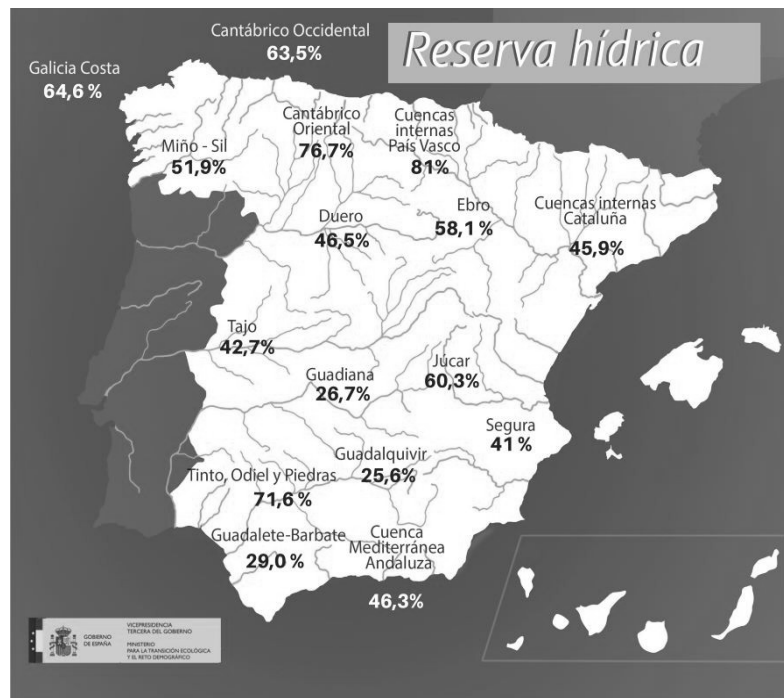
Reserva hídrica

Cantábrico Occidental
63,5%

Galicia Costa
64,6 %

Miño - Sil
51,9%

Cantábrico Oriental
76,7%

Cuencas internas País Vasco
81%

Ebro
58,1 %

Cuencas internas Cataluña
45,9%

Duero
46,5%

Tajo
42,7%

Guadiana
26,7%

Júcar
60,3%

Segura
41 %

Guadalquivir
25,6%

Tinto, Odiel y Piedras
71,6 %

Guadalete-Barbate
29,0 %

Cuenca Mediterránea Andaluza
46,3%

GOBIERNO DE ESPAÑA
VICEPRESIDENCIA TERCERA DEL GOBIERNO
MINISTERIO PARA LA TRANSICIÓN ECOLÓGICA Y EL RETO DEMOGRÁFICO